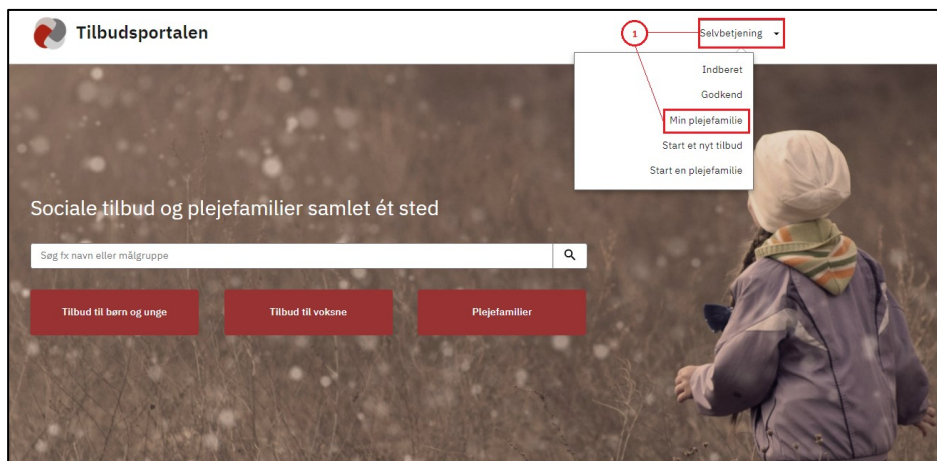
Tilbudsportalen

1

Selvbetjening

Indberet

Godkend

Min plejefamilie

Start et nyt tilbud

Start en plejefamilie

Sociale tilbud og plejefamilier samlet ét sted

Søg fx navn eller målgruppe

Tilbud til børn og unge

Tilbud til voksne

Plejefamilier